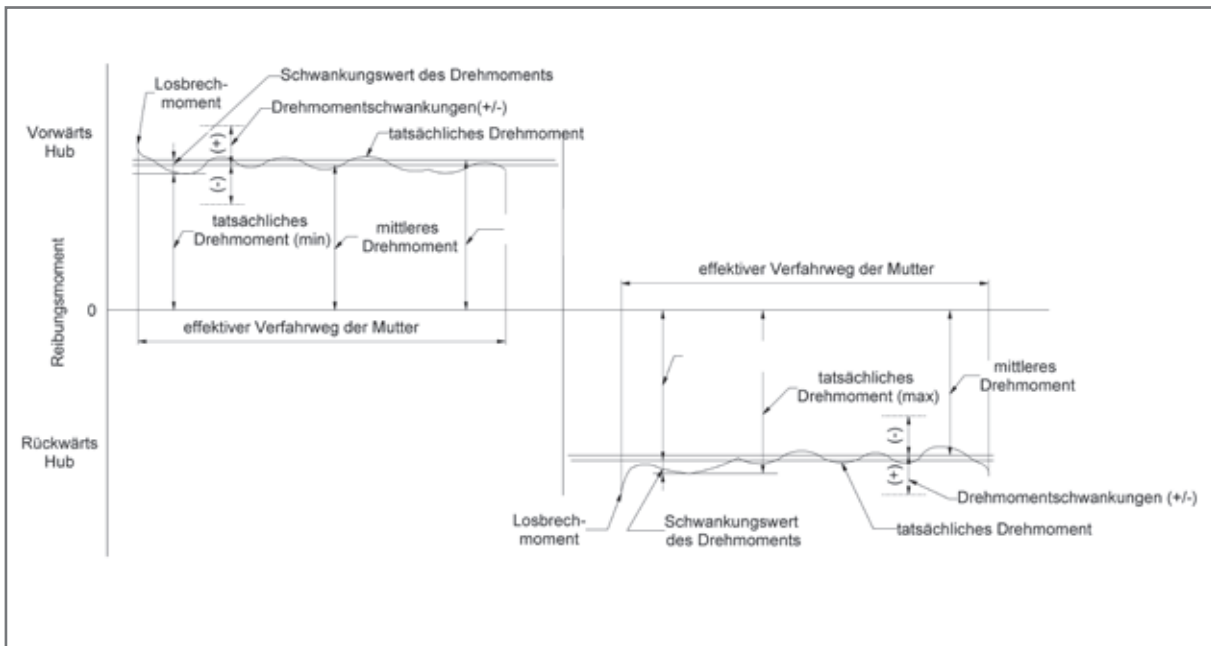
Losbrechmoment

Schwankungswert des Drehmoments

Drehmomentschwankungen(+/-)

Vorwärts Hub

(+)

tatsächliches Drehmoment

(-)

tatsächliches Drehmoment (min)

mittleres Drehmoment

Reibungsmoment

0

effektiver Verfahrweg der Mutter

effektiver Verfahrweg der Mutter

tatsächliches Drehmoment (max)

mittleres Drehmoment

Rückwärts Hub

(-)

(+)

Drehmomentschwankungen (+/-)

Losbrechmoment

Schwankungswert des Drehmoments

tatsächliches Drehmoment